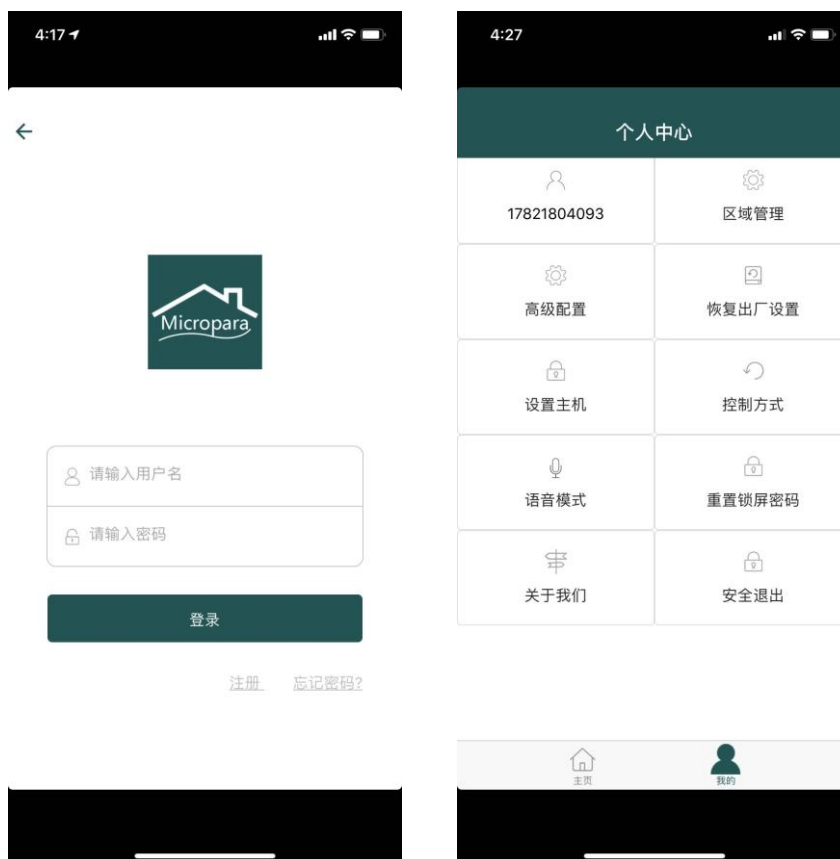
4:17

←

Micropara

请输入用户名

请输入密码

登录

注册 忘记密码?

4:27

个人中心

| 17821804093 | 区域管理 |
|---|---|
| 高级配置 | 恢复出厂设置 |
| 设置主机 | 控制方式 |
| 语音模式 | 重置锁屏密码 |
| 关于我们 | 安全退出 |

主页 我的